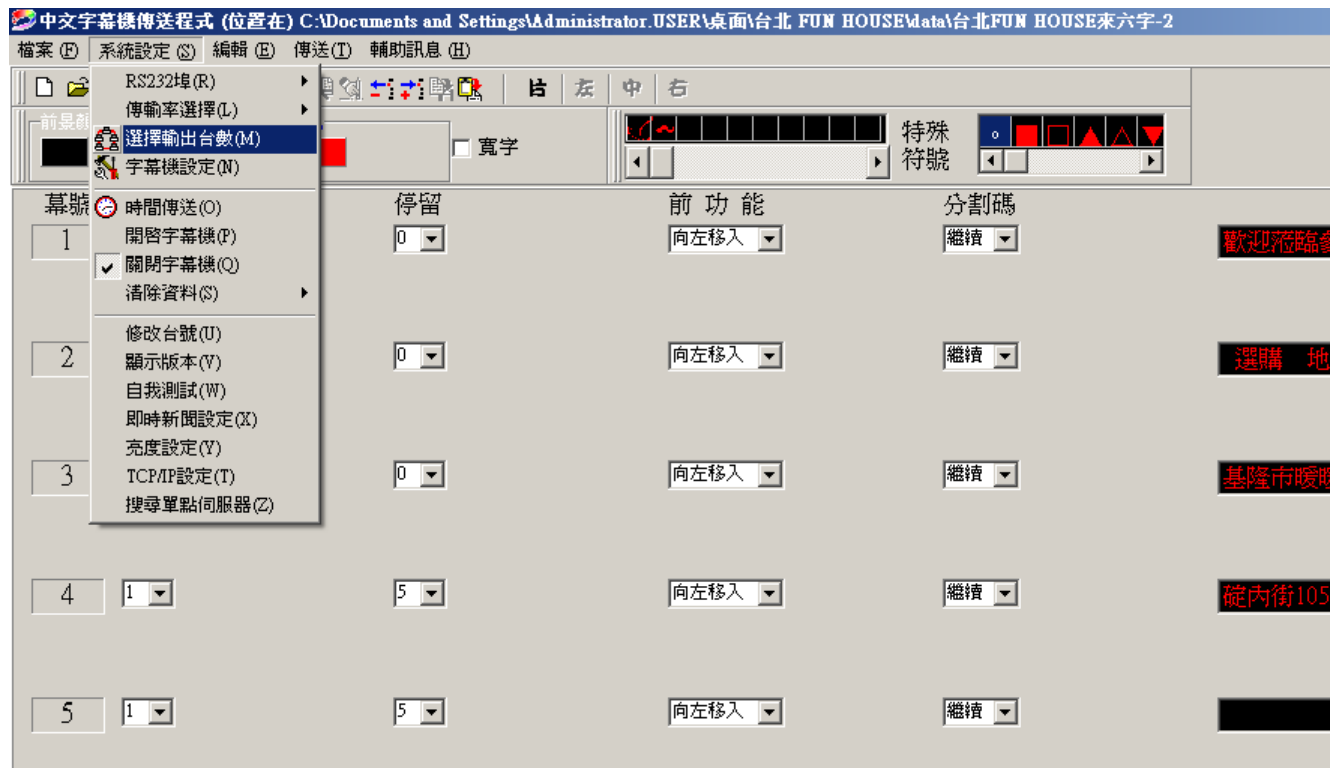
中文字幕機傳送程式 (位置在) C:\Documents and Settings\Administrator.USER\桌面\台北 FUN HOUSE\data\台北FUN HOUSE來六字-2

檔案 (F) 系統設定 (S) 編輯 (E) 傳送(T) 輔助訊息 (H)

RS232埠(R)
傳輸率選擇(L)
選擇輸出台數(M)
字幕機設定(N)
時間傳送(O)
開啓字幕機(P)
關閉字幕機(Q)
清除資料(S)
修改台號(U)
顯示版本(V)
自我測試(W)
即時新聞設定(X)
亮度設定(Y)
TCP/IP設定(T)
搜尋單點伺服器(Z)

片 左 中 右

前景顏

寬字

特殊 符號

幕號 停留 前 功 能 分割碼

| 1 | | 0 | 向左移入 | 繼續 | 歡迎蒞臨 |
|---|---|---|---|---|---|
| 2 | | 0 | 向左移入 | 繼續 | 選購 地 |
| 3 | | 0 | 向左移入 | 繼續 | 基隆市暖 |
| 4 | 1 | 5 | 向左移入 | 繼續 | 碇內街105 |
| 5 | 1 | 5 | 向左移入 | 繼續 | |